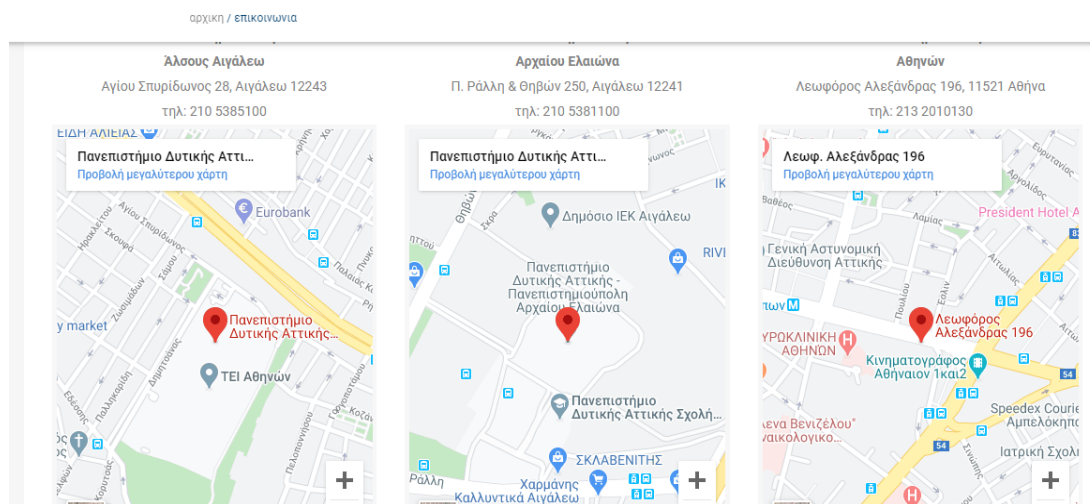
αρχική / επικοινωνία

Άλσους Αιγάλεω

Αγίου Σπυρίδωνος 28, Αιγάλεω 12243

τηλ: 210 5385100

Πανεπιστήμιο Δυτικής Αττι...
Προβολή μεγαλύτερου χάρτη

ΕΙΔΗ ΑΛΙΕΙΑΣ
Eurobank
Πανεπιστήμιο Δυτικής Αττικής
y market
ΤΕΙ Αθηνών

Αρχαίου Ελαιώνα

Π. Ράλλη & Θηβών 250, Αιγάλεω 12241

τηλ: 210 5381100

Πανεπιστήμιο Δυτικής Αττι...
Προβολή μεγαλύτερου χάρτη

Δημόσιο ΙΕΚ Αιγάλεω
RIVI
Πανεπιστήμιο Δυτικής Αττικής - Πανεπιστημιούπολη Αρχαίου Ελαιώνα
Πανεπιστήμιο Δυτικής Αττικής Σχολή...
ΣΚΛΑΒΕΝΙΤΗΣ
Χαρμάνης Καλλυντικά Αιγάλεω

Αθηνών

Λεωφόρος Αλεξάνδρας 196, 11521 Αθήνα

τηλ: 213 2010130

Λεωφ. Αλεξάνδρας 196
Προβολή μεγαλύτερου χάρτη

President Hotel A
Γενική Αστυνομική Διεύθυνση Αττικής
Λεωφόρος Αλεξάνδρας 196
ΥΡΩΚΛΙΝΙΚΗ ΑΘΗΝΩΝ
Κινηματογράφος Αθηναίον 1και2
Speedex Courie Αμπελόκηποι
λενα Βενιζέλου" υναικολογικό...
Ιατρική Σχολή
54